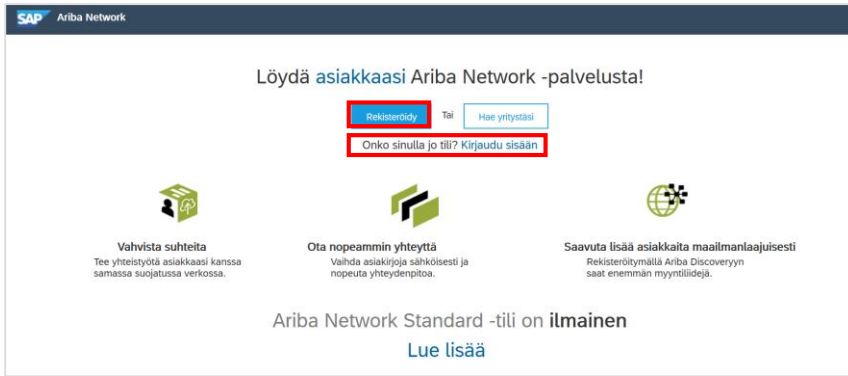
SAP Ariba Network

Löydä asiakkaasi Ariba Network -palvelusta!

Rekisteröidy Tai Hae yritystäsi

Onko sinulla jo tili? Kirjaudu sisään

Vahvista suhteita
Tee yhteistyötä asiakkaasi kanssa samassa suojatussa verkossa.

Ota nopeammin yhteyttä
Vaihda asiakirjoja sähköisesti ja nopeuta yhteydenpitoa.

Saavuta lisää asiakkaita maailmanlaajuisesti
Rekisteröitymällä Ariba Discoveryyn saat enemmän myyntiliidejä.

Ariba Network Standard -tili on ilmainen

Lue lisää